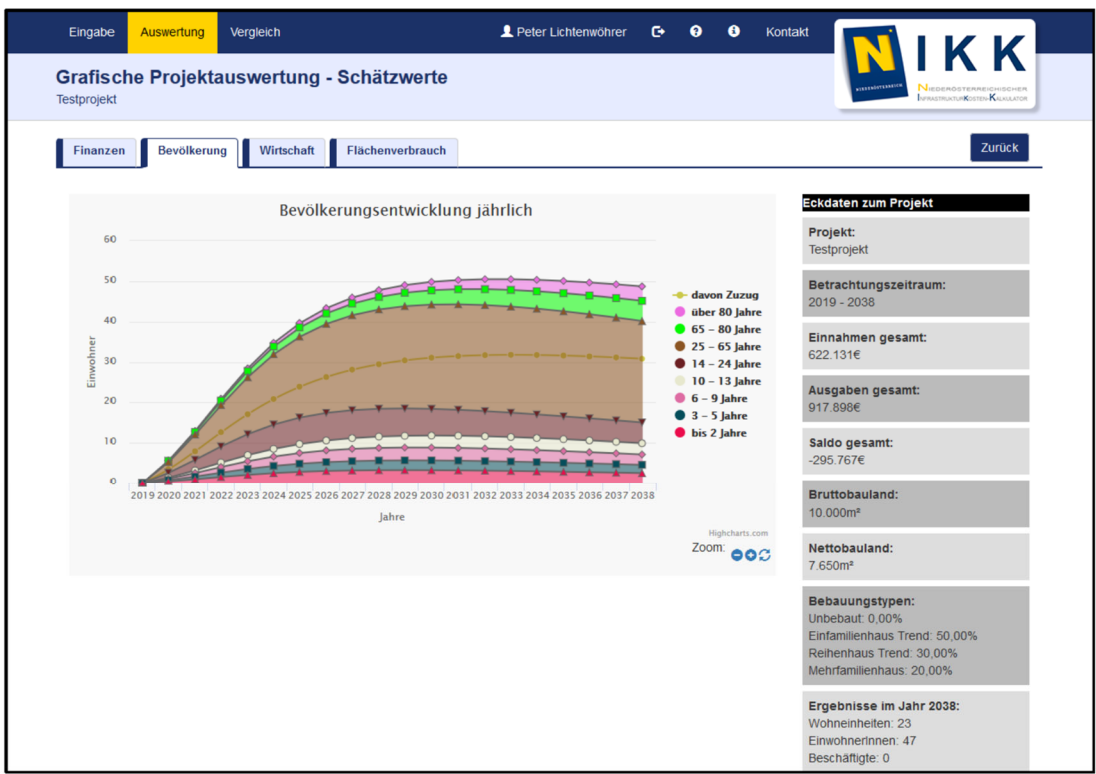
Eingabe Auswertung Vergleich Peter Lichtenwöhrer Kontakt

NIKK
NIEDERÖSTERREICH
Niederösterreichischer Infrastrukturkosten-Kalkulator

Grafische Projektauswertung - Schätzwerte
Testprojekt

Finanzen Bevölkerung Wirtschaft Flächenverbrauch Zurück

Bevölkerungsentwicklung jährlich

Einwohner

60
50
40
30
20
10
0

2019 2020 2021 2022 2023 2024 2025 2026 2027 2028 2029 2030 2031 2032 2033 2034 2035 2036 2037 2038

Jahre

davon Zuzug
über 80 Jahre
65 – 80 Jahre
25 – 65 Jahre
14 – 24 Jahre
10 – 13 Jahre
6 – 9 Jahre
3 – 5 Jahre
bis 2 Jahre

Highcharts.com
Zoom:

Eckdaten zum Projekt

Projekt:
Testprojekt

Betrachtungszeitraum:
2019 - 2038

Einnahmen gesamt:
622.131€

Ausgaben gesamt:
917.898€

Saldo gesamt:
-295.767€

Bruttobauland:
10.000m²

Nettobauland:
7.650m²

Bebauungstypen:
Unbebaut: 0,00%
Einfamilienhaus Trend: 50,00%
Reihenhaus Trend: 30,00%
Mehrfamilienhaus: 20,00%

Ergebnisse im Jahr 2038:
Wohneinheiten: 23
EinwohnerInnen: 47
Beschäftigte: 0